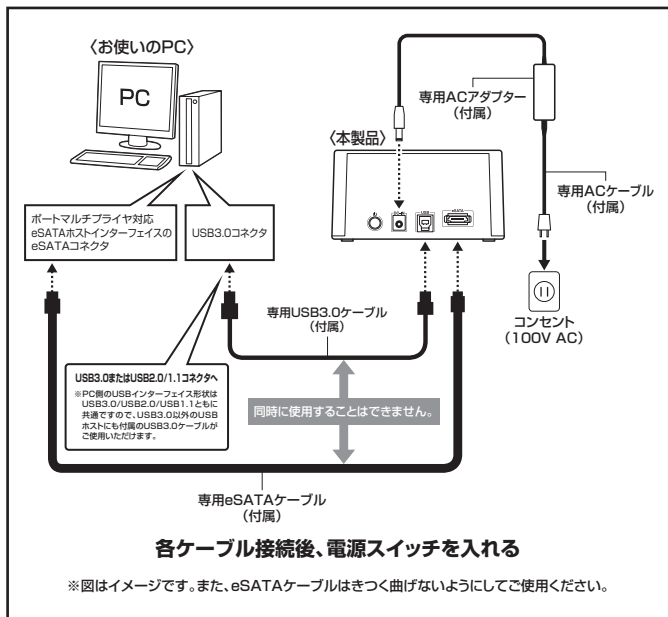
〈お使いのPC〉

PC

ポートマルチプライヤ対応 eSATAホストインターフェイスの eSATAコネクタ

USB3.0コネクタ

専用ACアダプター（付属）

〈本製品〉

eSATA

専用ACケーブル（付属）

コンセント（100V AC）

専用USB3.0ケーブル（付属）

USB3.0またはUSB2.0/1.1コネクタへ

※PC側のUSBインターフェイス形状はUSB3.0/USB2.0/USB1.1ともに共通ですので、USB3.0以外のUSBホストにも付属のUSB3.0ケーブルがご使用いただけます。

同時に使用することはできません。

専用eSATAケーブル（付属）

各ケーブル接続後、電源スイッチを入れる

※図はイメージです。また、eSATAケーブルはきつく曲げないようにしてご使用ください。